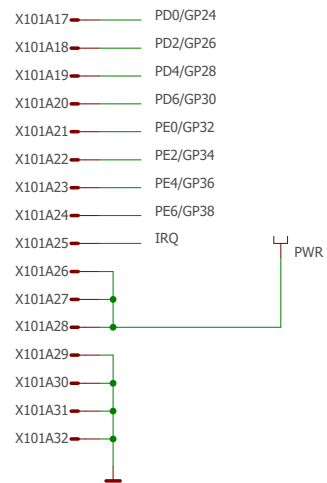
X101A17 PD0/GP24
X101A18 PD2/GP26
X101A19 PD4/GP28
X101A20 PD6/GP30
X101A21 PE0/GP32
X101A22 PE2/GP34
X101A23 PE4/GP36
X101A24 PE6/GP38
X101A25 IRQ
PWR
X101A26
X101A27
X101A28
X101A29
X101A30
X101A31
X101A32